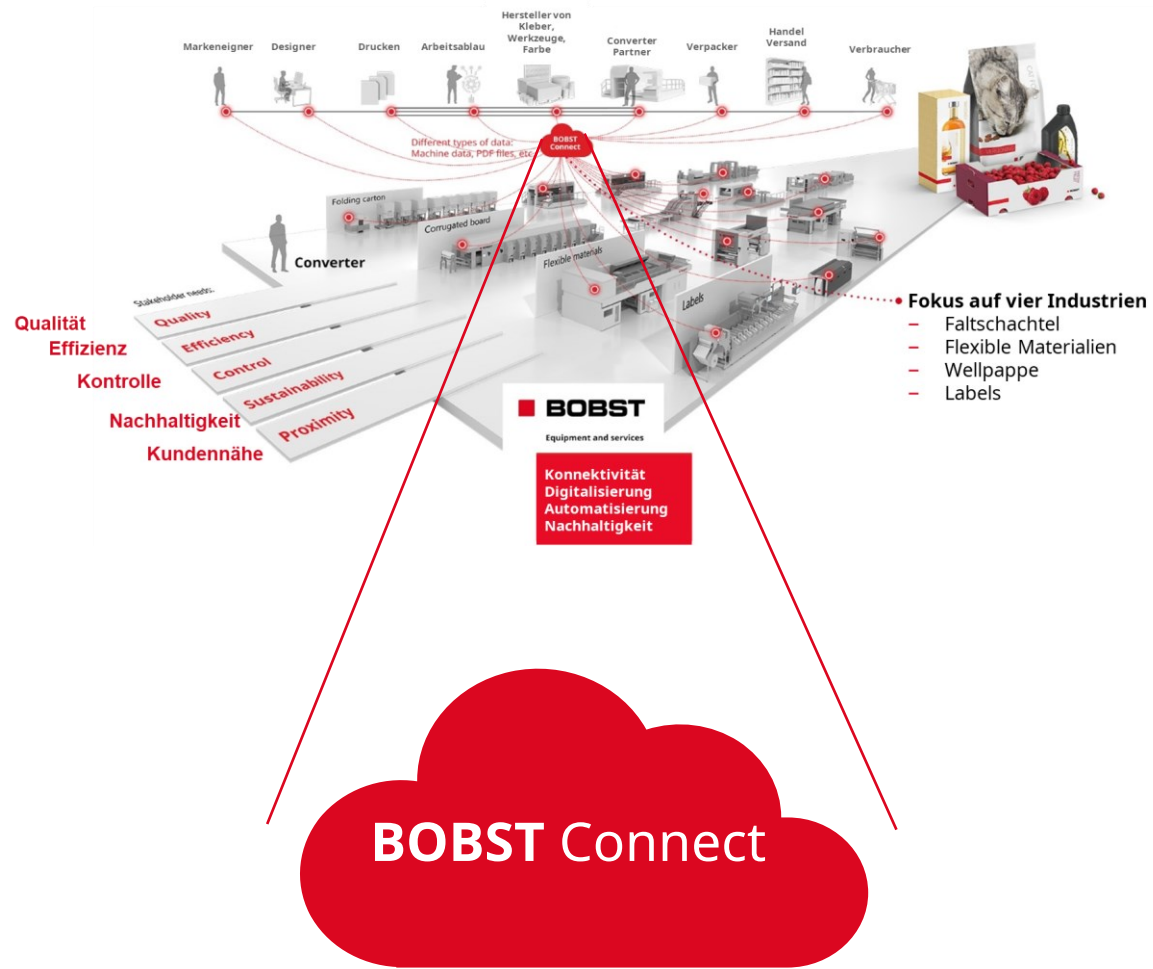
Markeneigner Designer Drucken Arbeitsablau Hersteller von Kleber, Werkzeuge, Farbe Converter Partner Verpacker Handel Versand Verbraucher

Different types of data: Machine data, PDF files, etc.

BOBST Connect

Folding carton

Corrugated board

Converter

Flexible materials

Labels

Stakeholder needs:

Quality
Efficiency
Control
Sustainability
Proximity

Qualität
Effizienz
Kontrolle
Nachhaltigkeit
Kundennähe

Fokus auf vier Industrien
– Faltschachtel
– Flexible Materialien
– Wellpappe
– Labels

BOBST
Equipment and services

Konnektivität
Digitalisierung
Automatisierung
Nachhaltigkeit

BOBST Connect